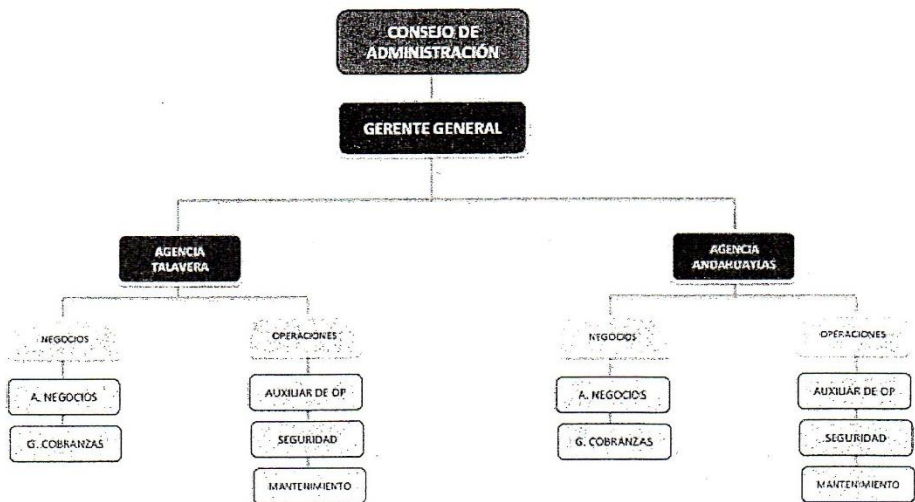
CONSEJO DE ADMINISTRACIÓN

GERENTE GENERAL

AGENCIA TALAVERA

AGENCIA ANDAHUAYLAS

NEGOCIOS

OPERACIONES

A. NEGOCIOS

G. COBRANZAS

AUXILIAR DE OP

SEGURIDAD

MANTENIMIENTO

NEGOCIOS

OPERACIONES

A. NEGOCIOS

G. COBRANZAS

AUXILIAR DE OP

SEGURIDAD

MANTENIMIENTO